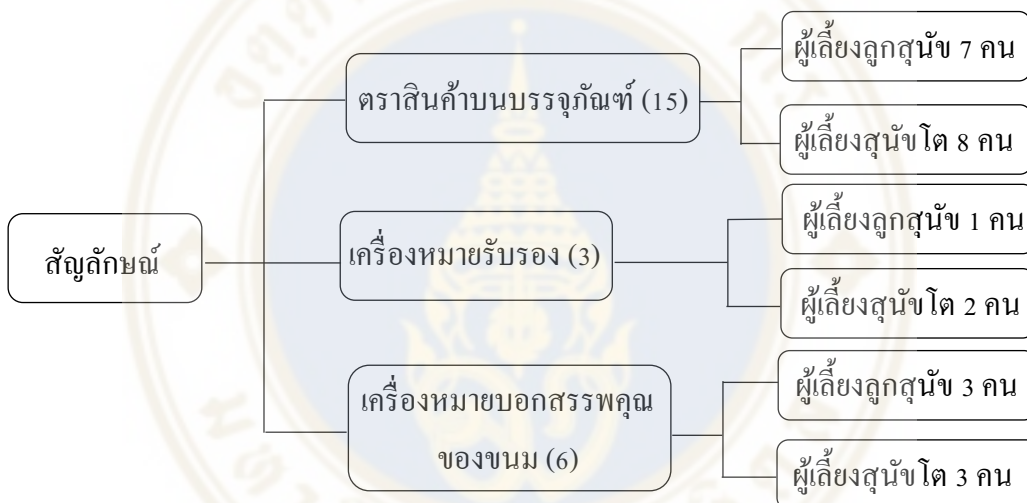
สัญลักษณ์

ตราสินค้าบนบรรจุภัณฑ์ (15)

ผู้เลี้ยงลูกสุนัข 7 คน

ผู้เลี้ยงสุนัขโต 8 คน

เครื่องหมายรับรอง (3)

ผู้เลี้ยงลูกสุนัข 1 คน

ผู้เลี้ยงสุนัขโต 2 คน

เครื่องหมายบอกสรรพคุณของขนม (6)

ผู้เลี้ยงลูกสุนัข 3 คน

ผู้เลี้ยงสุนัขโต 3 คน